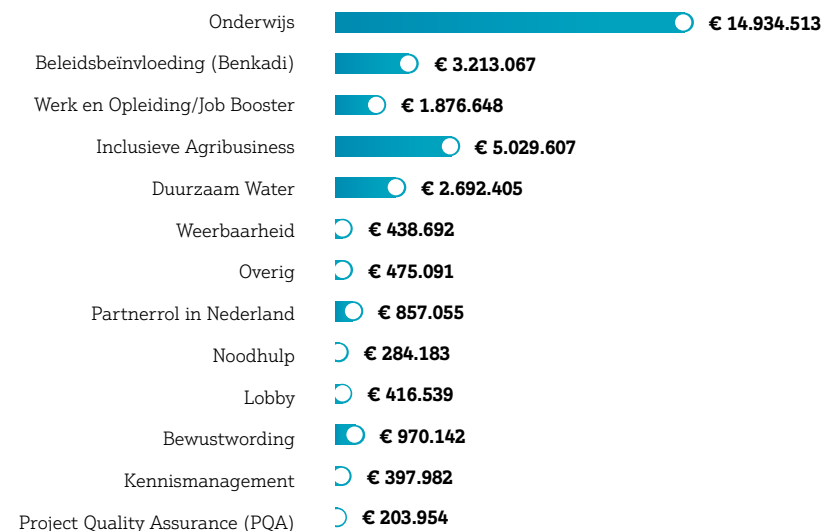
| | |
|---|---|
| Onderwijs | € 14.934.513 |
| Beleidsbeïnvloeding (Benkadi) | € 3.213.067 |
| Werk en Opleiding/Job Booster | € 1.876.648 |
| Inclusieve Agribusiness | € 5.029.607 |
| Duurzaam Water | € 2.692.405 |
| Weerbaarheid | € 438.692 |
| Overig | € 475.091 |
| Partnerrol in Nederland | € 857.055 |
| Noodhulp | € 284.183 |
| Lobby | € 416.539 |
| Bewustwording | € 970.142 |
| Kennismanagement | € 397.982 |
| Project Quality Assurance (PQA) | € 203.954 |